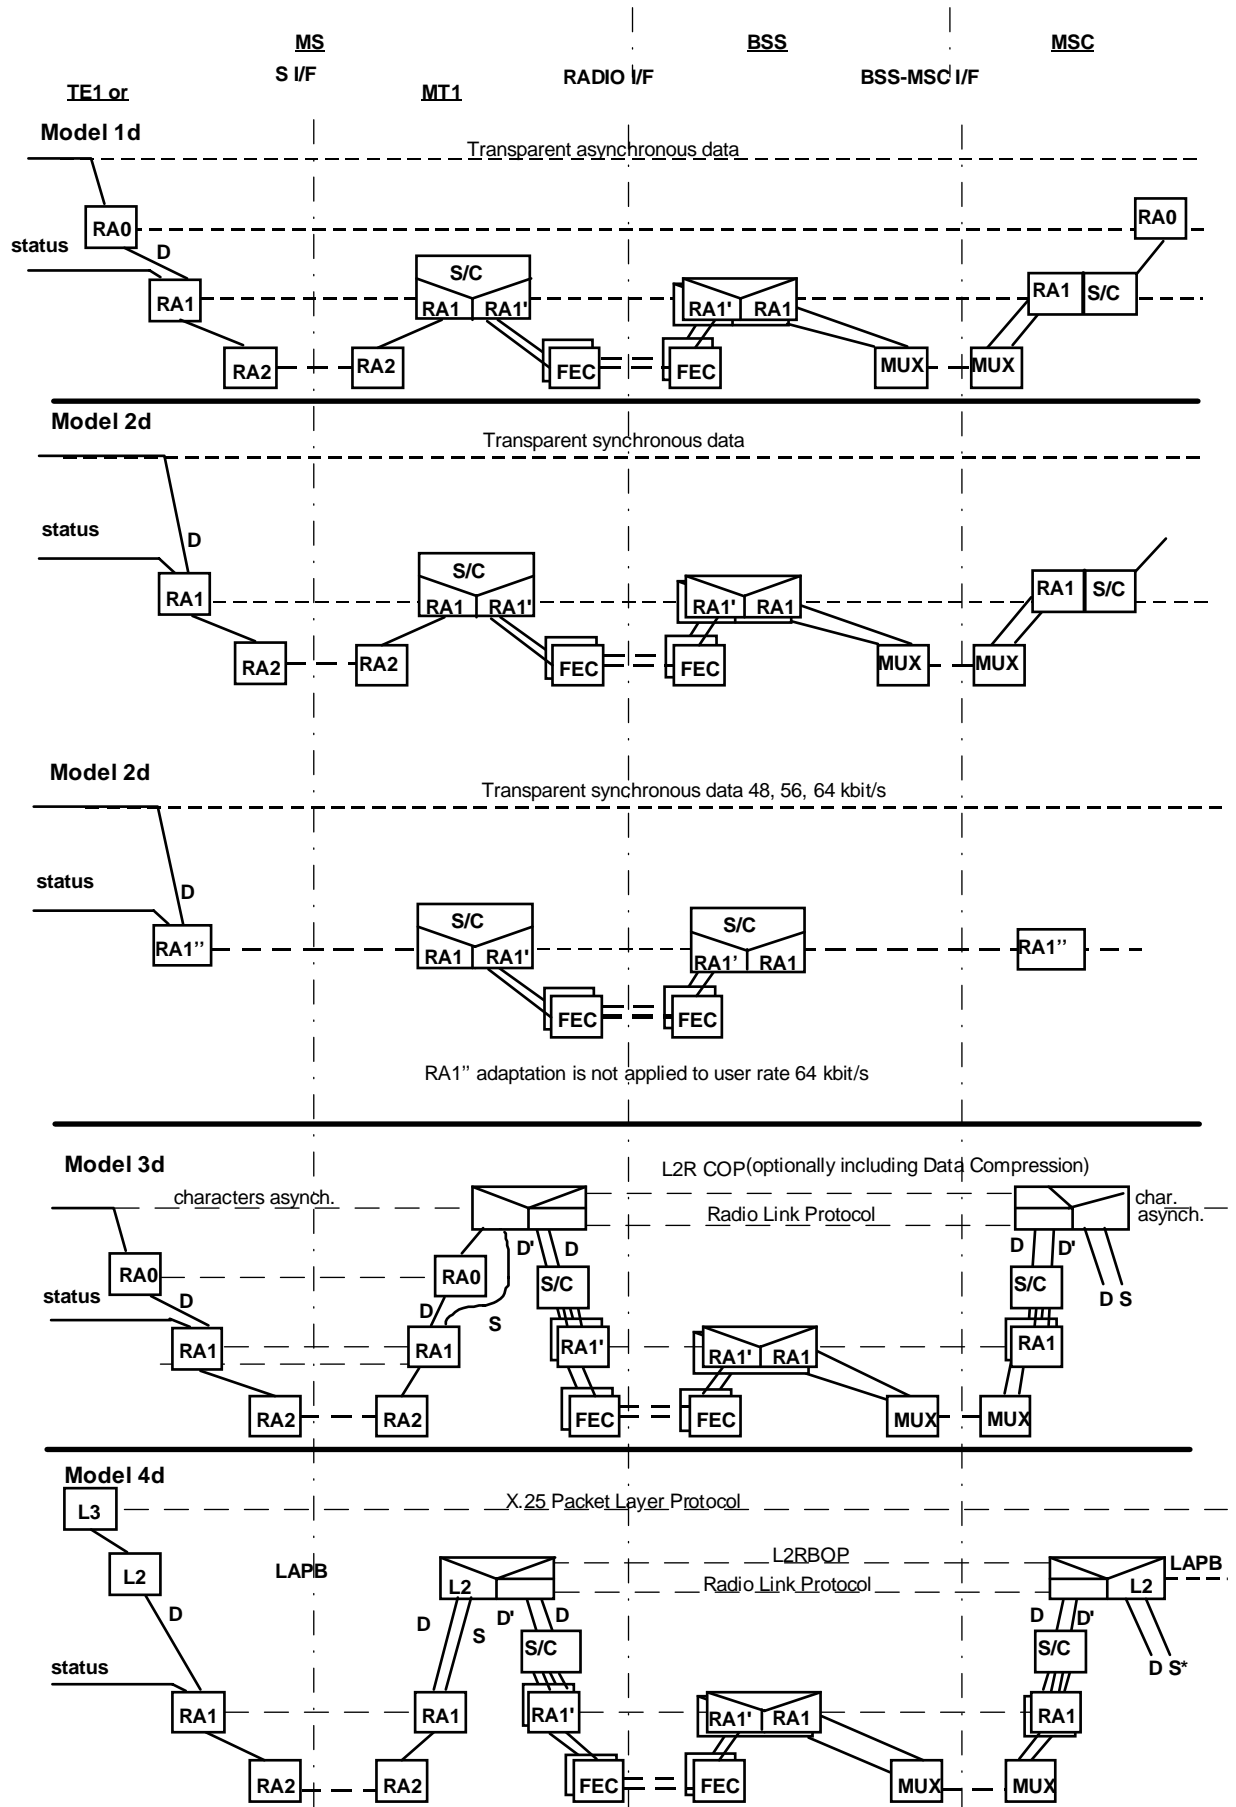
MS

BSS

MSC

S I/F

RADIO I/F

BSS-MSC I/F

TE1 or

MT1

Model 1d

Transparent asynchronous data

RA0

RA0

status

D

S/C

RA1

RA1 RA1'

RA1' RA1

RA1 S/C

RA2

RA2

FEC

FEC

MUX

MUX

Model 2d

Transparent synchronous data

status

D

S/C

RA1

RA1 RA1'

RA1' RA1

RA1 S/C

RA2

RA2

FEC

FEC

MUX

MUX

Model 2d

Transparent synchronous data 48, 56, 64 kbit/s

status

D

S/C

S/C

RA1''

RA1 RA1'

RA1' RA1

RA1''

FEC

FEC

RA1'' adaptation is not applied to user rate 64 kbit/s

Model 3d

L2R COP(optionally including Data Compression)

characters asynch.

Radio Link Protocol

char. asynch.

D'

D

D

D'

RA0

RA0

S/C

S/C

status

D

D

D S

S

RA1

RA1

RA1'

RA1' RA1

RA1

RA2

RA2

FEC

FEC

MUX

MUX

Model 4d

L3

X.25 Packet Layer Protocol

L2

LAPB

L2RBOP

LAPB

L2

Radio Link Protocol

L2

D

D

S

D'

D

D

D'

S/C

S/C

D S*

status

RA1

RA1

RA1'

RA1' RA1

RA1

RA2

RA2

FEC

FEC

MUX

MUX